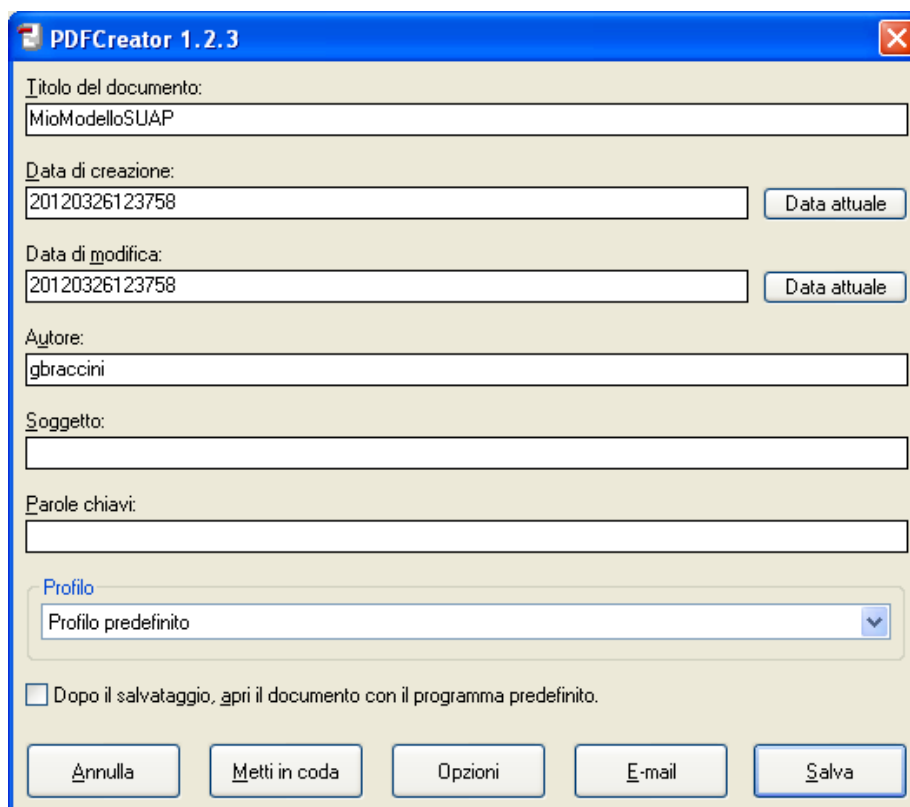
PDFCreator 1.2.3

Titolo del documento:
MioModelloSUAP

Data di creazione:
20120326123758
Data attuale

Data di modifica:
20120326123758
Data attuale

Autore:
gbraccini

Soggetto:

Parole chiavi:

Profilo
Profilo predefinito

Dopo il salvataggio, apri il documento con il programma predefinito.

Annulla
Metti in coda
Opzioni
E-mail
Salva